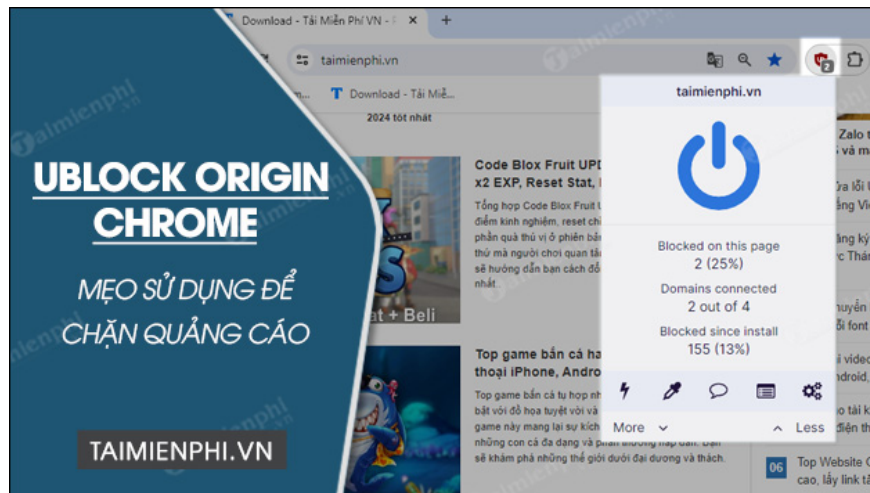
Download - Tải Miễn Phí VN - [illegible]

taimienphi.vn

Download - Tải Miễ...

2024 tốt nhất

UBLOCK ORIGIN CHROME

MẸO SỬ DỤNG ĐỂ CHẶN QUẢNG CÁO

TAIMIENPHI.VN

Code Blox Fruit UPD x2 EXP, Reset Stat, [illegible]

Tổng hợp Code Blox Fruit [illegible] điểm kinh nghiệm, reset chỉ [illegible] phần quà thú vị ở phiên bả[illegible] thứ mà người chơi quan tâ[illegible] sẽ hướng dẫn bạn cách đổ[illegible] nhất.

Top game bắn cá ha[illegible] thoại iPhone, Andro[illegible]

Top game bắn cá tụ họp nh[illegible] bật với đồ hoạ tuyệt vời và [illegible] game này mang lại sự kích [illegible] những con cá đa dạng và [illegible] Bạn sẽ khám phá những thế giới dưới đại dương và thách.

taimienphi.vn

Blocked on this page
2 (25%)

Domains connected
2 out of 4

Blocked since install
155 (13%)

More

Less

Zalo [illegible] và m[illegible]

ửa lỗi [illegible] ng Vi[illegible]

ng ký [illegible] c Thá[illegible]

uyền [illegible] fonte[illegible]

ải vide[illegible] ndroid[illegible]

o tài k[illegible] điện th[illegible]

06 Top Website C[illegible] cao, lấy link tả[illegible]